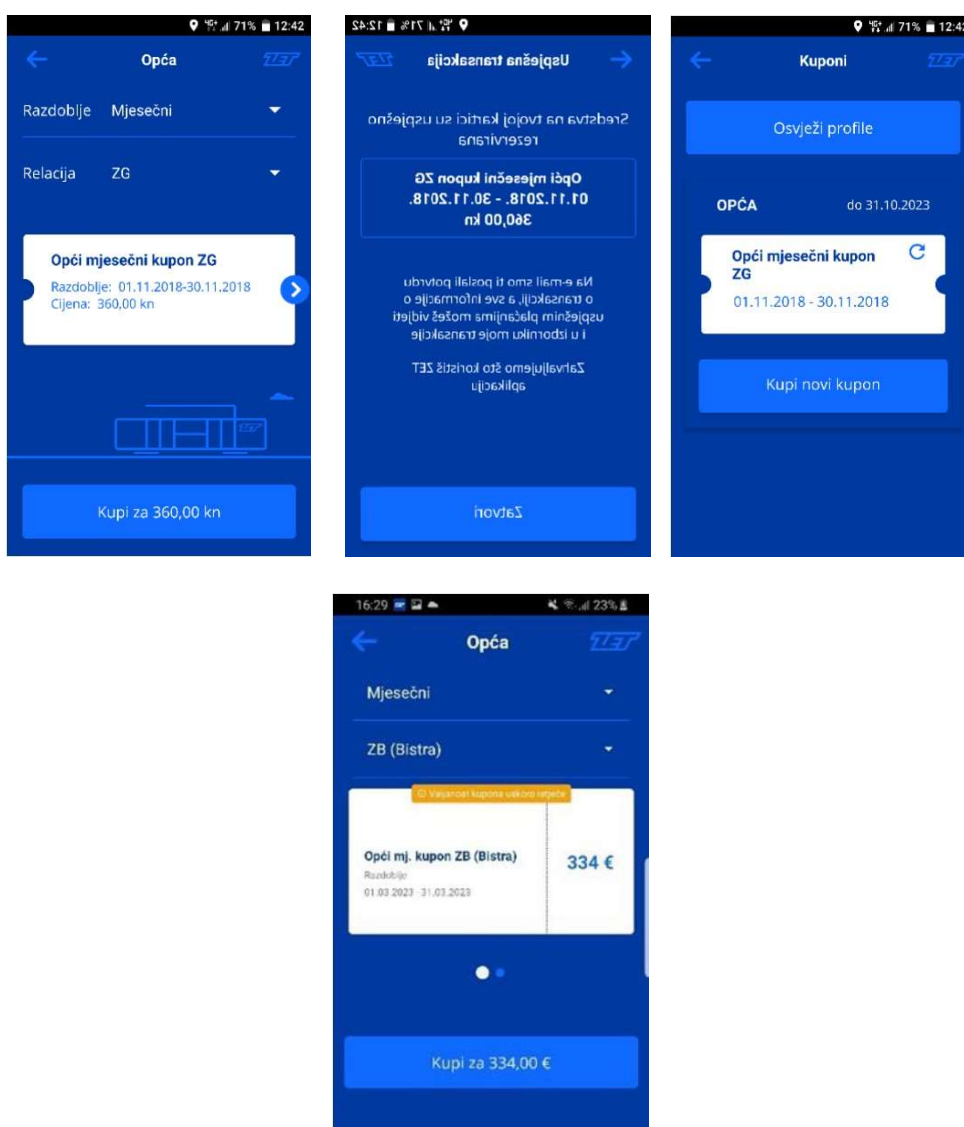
71% 12:42

Opća

ZET

Razdoblje Mjesečni

Relacija ZG

Opći mjesečni kupon ZG
Razdoblje: 01.11.2018-30.11.2018
Cijena: 360,00 kn

ZET

Kupi za 360,00 kn

71% 12:42

Uspješna transakcija

ZET

Sredstva na tvojoj kartici su uspješno rezervirana

Opći mjesečni kupon ZG
01.11.2018. - 30.11.2018.
360,00 kn

Na e-mail smo ti poslali potvrdu o transakciji, a sve informacije o uspješnim plaćanjima možeš vidjeti i u izborniku moje transakcije

Zahvaljujemo što koristiš ZET aplikaciju

Zatvori

71% 12:42

Kuponi

ZET

Osvježi profile

OPĆA do 31.10.2023

Opći mjesečni kupon ZG
01.11.2018 - 30.11.2018

Kupi novi kupon

16:29 23%

Opća

ZET

Mjesečni

ZB (Bistra)

Valjanost kupona uskoro istječe

Opći mj. kupon ZB (Bistra)
Razdoblje
01.03.2023 - 31.03.2023

334 €

Kupi za 334,00 €